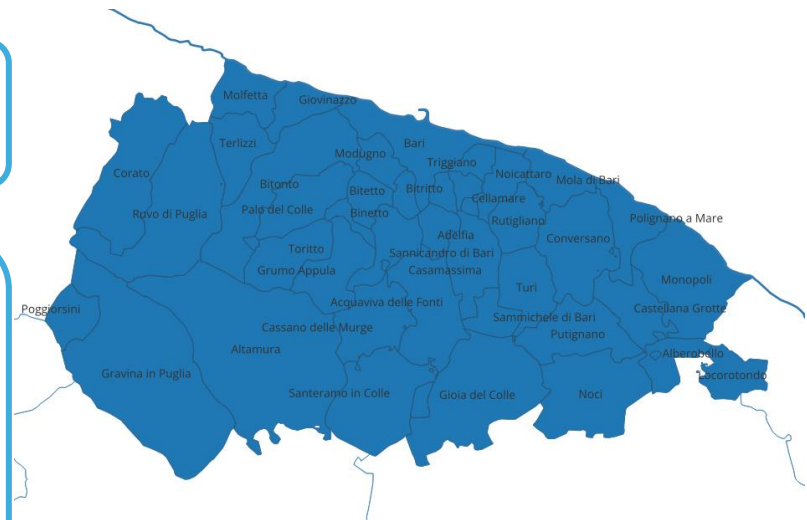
Molfetta
Giovinazzo
Terlizzi
Corato
Modugno
Bari
Triggiano
Noicattaro
Mola di Bari
Bitonto
Bitetto
Bitritto
Cellamare
Ruvo di Puglia
Palo del Colle
Binetto
Rutigliano
Polignano a Mare
Adelfia
Conversano
Toritto
Sannicandro di Bari
Grumo Appula
Casamassima
Monopoli
Turi
Poggiorsini
Acquaviva delle Fonti
Castellana Grotte
Sammichele di Bari
Cassano delle Murge
Putignano
Altamura
Alberobello
Gravina in Puglia
Locorotondo
Santeramo in Colle
Gioia del Colle
Noci